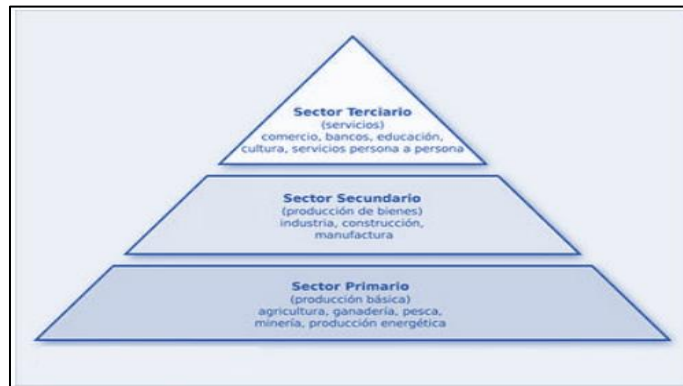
Sector Terciario
(servicios)
comercio, bancos, educación, cultura, servicios persona a persona

Sector Secundario
(producción de bienes)
industria, construcción, manufactura

Sector Primario
(producción básica)
agricultura, ganadería, pesca, minería, producción energética